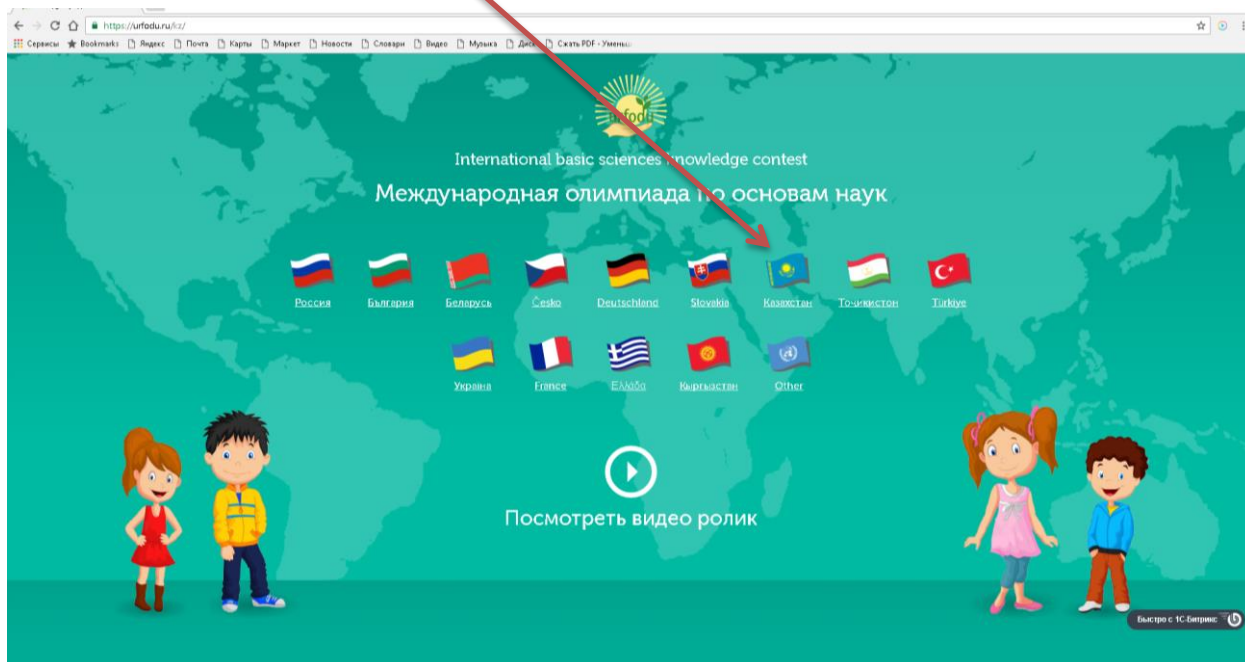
https://urfodu.ru/kz/

Сервисы Bookmarks Яндекс Почта Карты Маркет Новости Словари Видео Музыка Диск Сжать PDF - Умены

urfodu

International basic sciences knowledge contest

Международная олимпиада по основам наук

Россия България Беларусь Česko Deutschland Slovakia Казахстан Тоҷикистон Türkiye

Україна France Ελλάδα Кыргызстан Other

Посмотреть видео ролик

Быстро с 1С-Битрикс